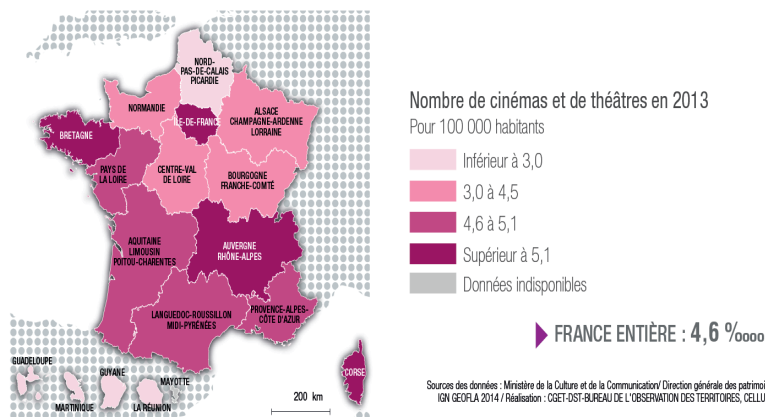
NORD-PAS-DE-CALAIS PICARDIE

NORMANDIE

ÎLE-DE-FRANCE

ALSACE CHAMPAGNE-ARDENNE LORRAINE

BRETAGNE

PAYS DE LA LOIRE

CENTRE-VAL DE LOIRE

BOURGOGNE FRANCHE-COMTÉ

AQUITAINE LIMOUSIN POITOU-CHARENTES

AUVERGNE RHÔNE-ALPES

LANGUEDOC-ROUSSILLON MIDI-PYRÉNÉES

PROVENCE-ALPES-CÔTE D'AZUR

CORSE

GUADELOUPE

MARTINIQUE

GUYANE

LA RÉUNION

MAYOTTE

200 km

Nombre de cinémas et de théâtres en 2013

Pour 100 000 habitants

Inférieur à 3,0

3,0 à 4,5

4,6 à 5,1

Supérieur à 5,1

Données indisponibles

FRANCE ENTIÈRE : 4,6 ‱

Sources des données : Ministère de la Culture et de la Communication/ Direction générale des patrimoi

IGN GEOFLA 2014 / Réalisation : CGET-DST-BUREAU DE L'OBSERVATION DES TERRITOIRES, CELLU